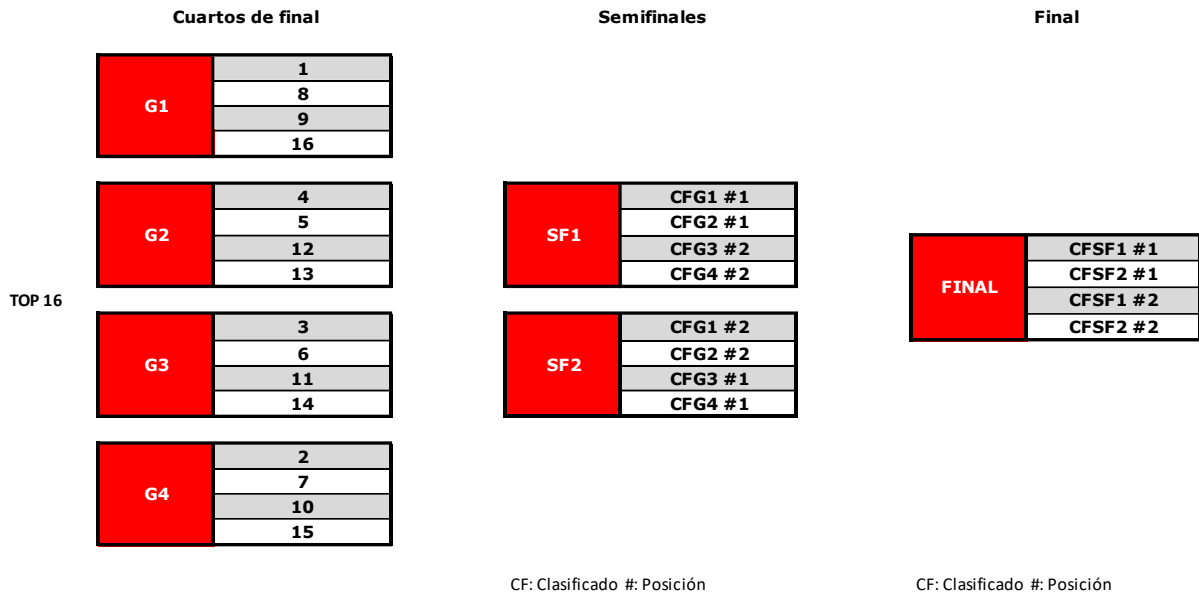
Cuartos de final

Semifinales

Final

TOP 16

| G1 | 1 |
|---|---|
| | 8 |
| | 9 |
| | 16 |

| G2 | 4 |
|---|---|
| | 5 |
| | 12 |
| | 13 |

| G3 | 3 |
|---|---|
| | 6 |
| | 11 |
| | 14 |

| G4 | 2 |
|---|---|
| | 7 |
| | 10 |
| | 15 |

| SF1 | CFG1 #1 |
|---|---|
| | CFG2 #1 |
| | CFG3 #2 |
| | CFG4 #2 |

| SF2 | CFG1 #2 |
|---|---|
| | CFG2 #2 |
| | CFG3 #1 |
| | CFG4 #1 |

| FINAL | CFSF1 #1 |
|---|---|
| | CFSF2 #1 |
| | CFSF1 #2 |
| | CFSF2 #2 |

CF: Clasificado #: Posición

CF: Clasificado #: Posición